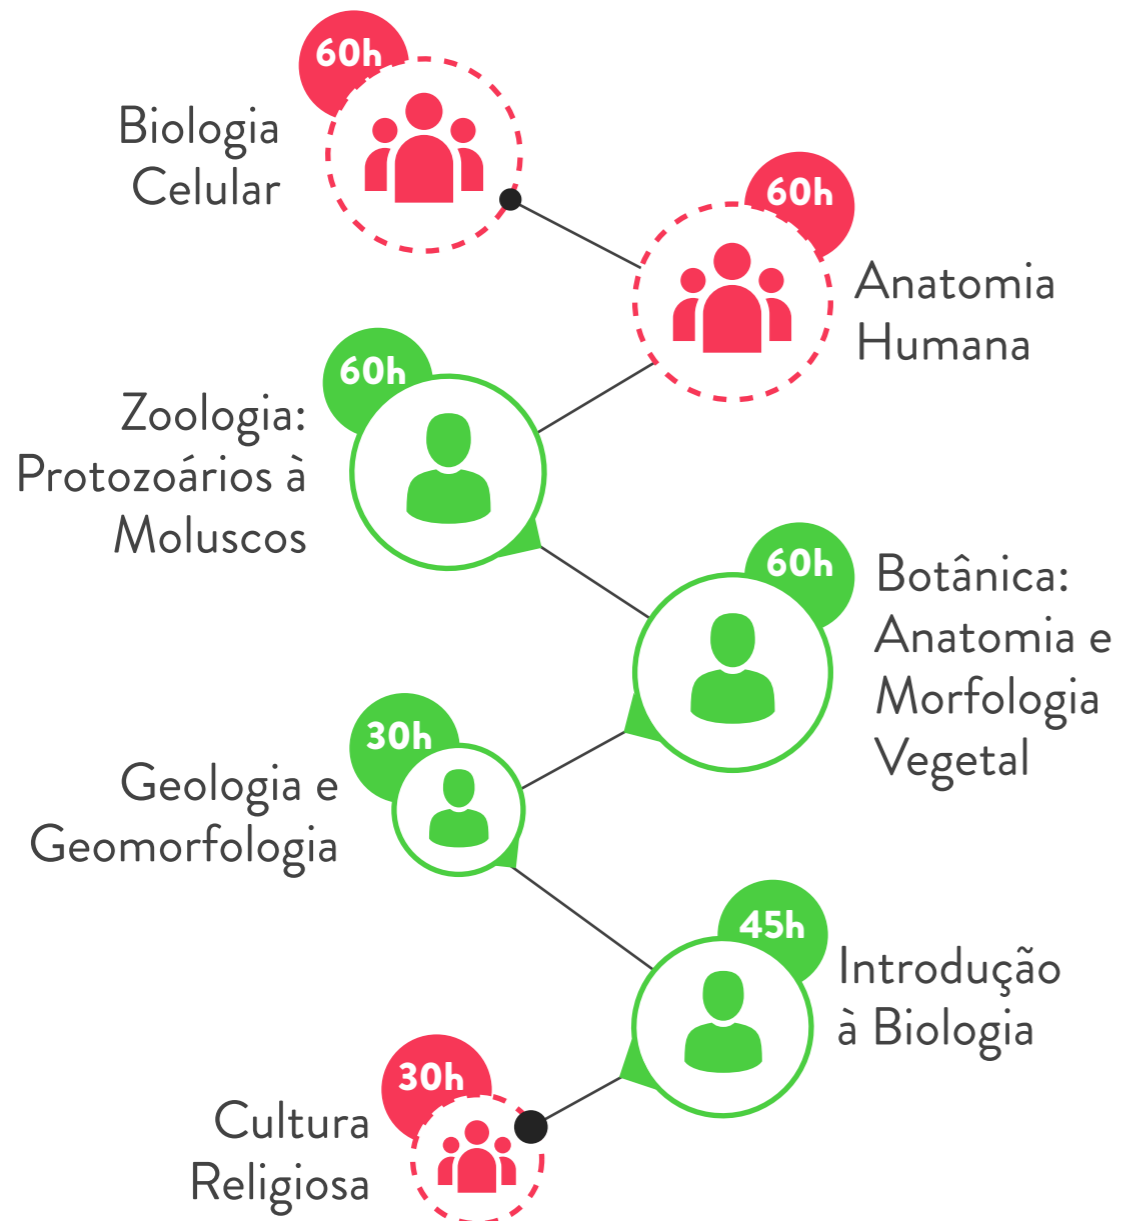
60h
Biologia Celular

60h
Anatomia Humana

60h
Zoologia: Protozoários à Moluscos

60h
Botânica: Anatomia e Morfologia Vegetal

30h
Geologia e Geomorfologia

45h
Introdução à Biologia

30h
Cultura Religiosa